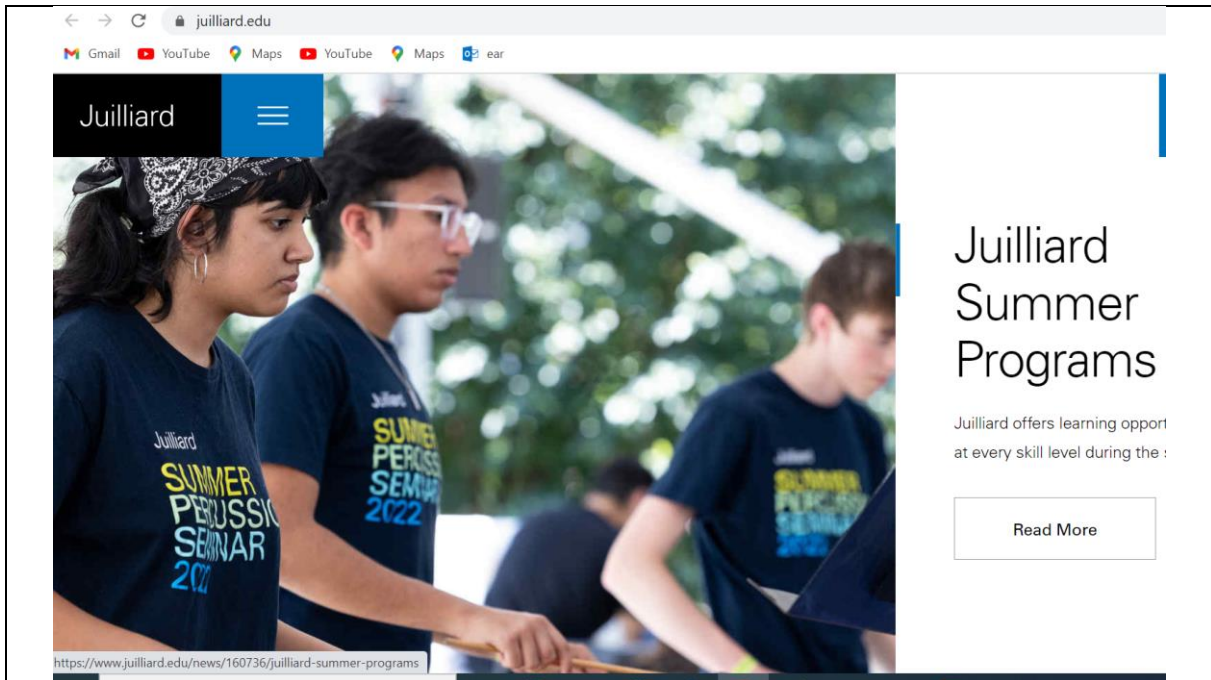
juilliard.edu

Gmail YouTube Maps YouTube Maps ear

Juilliard

Juilliard
SUMMER
PERCUSSION
SEMINAR
2022

Juilliard
SUMMER
PERCUSSION
SEMINAR
2022

Juilliard Summer Programs

Juilliard offers learning opport at every skill level during the s

Read More

https://www.juilliard.edu/news/160736/juilliard-summer-programs